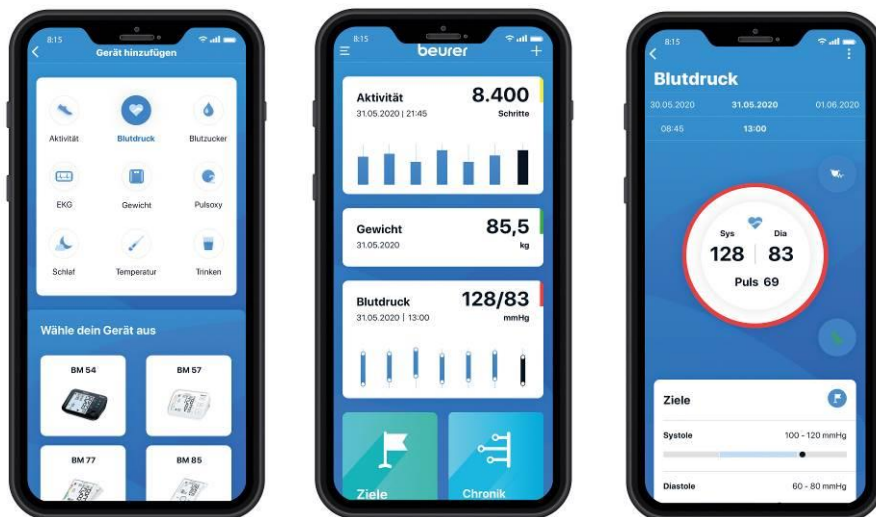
8:15

Gerät hinzufügen

Aktivität
Blutdruck
Blutzucker
EKG
Gewicht
Pulsoxy
Schlaf
Temperatur
Trinken

Wähle dein Gerät aus

BM 54
BM 57
BM 77
BM 85

8:15

beurer

Aktivität
31.05.2020 | 21:45
8.400
Schritte

Gewicht
31.05.2020
85,5
kg

Blutdruck
31.05.2020 | 13:00
128/83
mmHg

Ziele
Chronik

8:15

Blutdruck

30.05.2020
31.05.2020
01.06.2020
08:45
13:00

Sys
Dia
128
83
Puls 69

Ziele

Systole
100 - 120 mmHg

Diastole
60 - 80 mmHg